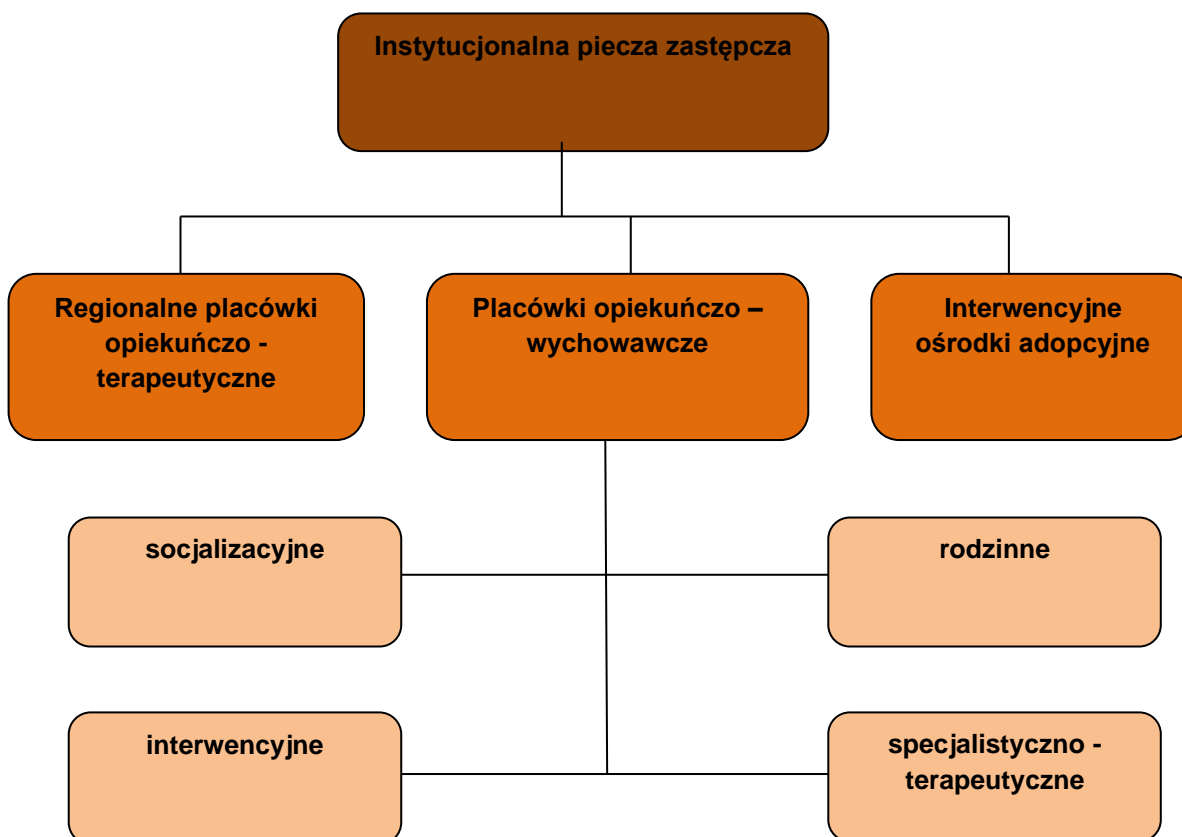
Instytucjonalna piecza zastępcza

Regionalne placówki opiekuńczo - terapeutyczne

Placówki opiekuńczo – wychowawcze

Interwencyjne ośrodki adopcyjne

socjalizacyjne

rodzinne

interwencyjne

specjalistyczno - terapeutyczne